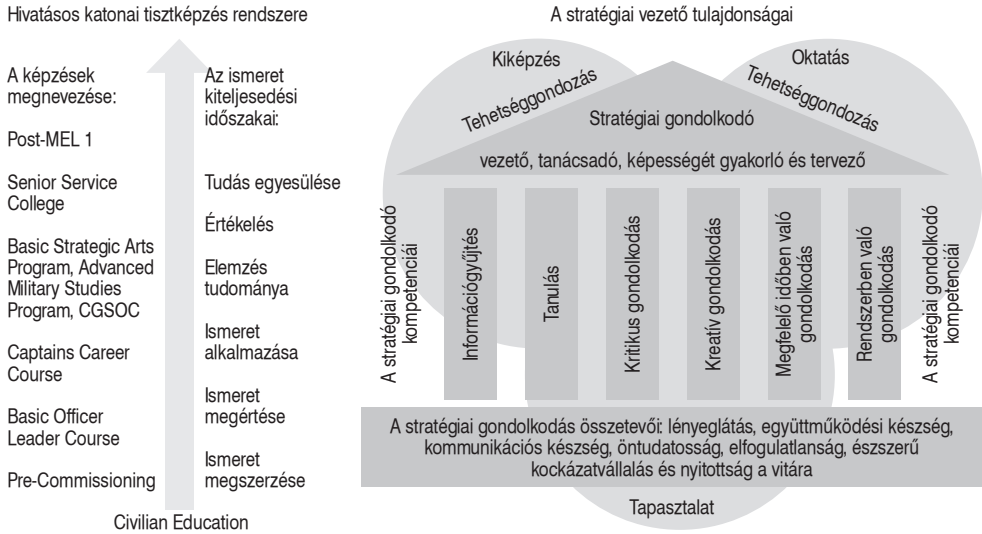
Hivatásos katonai tisztképzés rendszere

A képzések megnevezése:

Post-MEL 1

Senior Service College

Basic Strategic Arts Program, Advanced Military Studies Program, CGSOC

Captains Career Course

Basic Officer Leader Course

Pre-Commissioning

Az ismeret kiteljesedési időszakai:

Tudás egyesülése

Értékelés

Elemzés tudománya

Ismeret alkalmazása

Ismeret megértése

Ismeret megszerzése

Civilian Education

A stratégiai vezető tulajdonságai

Kiképzés

Oktatás

Tehetséggondozás

Tehetséggondozás

Stratégiai gondolkodó

vezető, tanácsadó, képességet gyakorló és tervező

A stratégiai gondolkodó kompetenciái

Információgyűjtés

Tanulás

Kritikus gondolkodás

Kreatív gondolkodás

Megfelelő időben való gondolkodás

Rendszerben való gondolkodás

A stratégiai gondolkodó kompetenciái

A stratégiai gondolkodás összetevői: lényeglátás, együttműködési készség, kommunikációs készség, öntudatosság, elfogulatlanság, észszerű kockázatvállalás és nyitottság a vitára

Tapasztalat